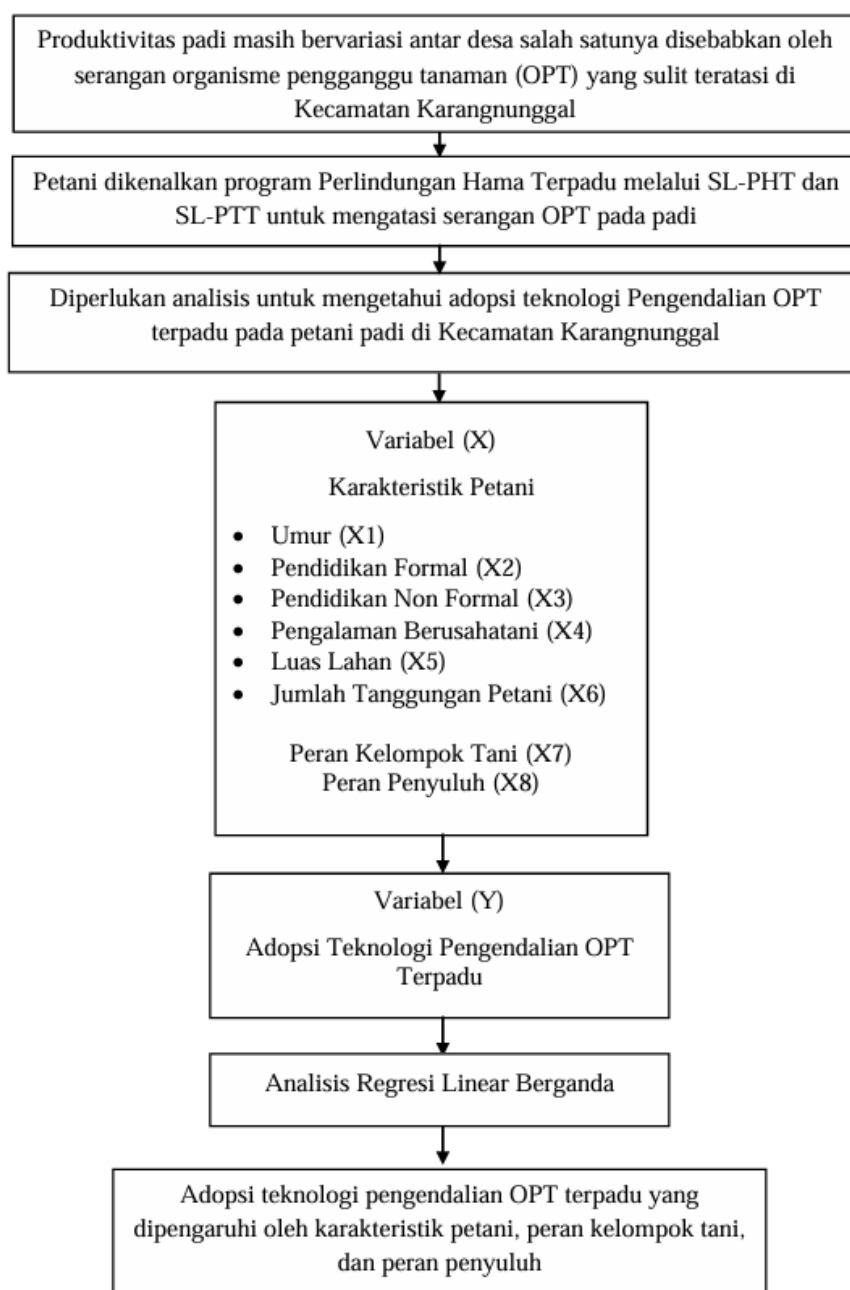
Produktivitas padi masih bervariasi antar desa salah satunya disebabkan oleh serangan organisme pengganggu tanaman (OPT) yang sulit teratasi di Kecamatan Karangnunggal

Petani dikenalkan program Perlindungan Hama Terpadu melalui SL-PHT dan SL-PTT untuk mengatasi serangan OPT pada padi

Diperlukan analisis untuk mengetahui adopsi teknologi Pengendalian OPT terpadu pada petani padi di Kecamatan Karangnunggal

Variabel (X)

Karakteristik Petani

- Umur (X1)
- Pendidikan Formal (X2)
- Pendidikan Non Formal (X3)
- Pengalaman Berusahatani (X4)
- Luas Lahan (X5)
- Jumlah Tanggungan Petani (X6)

Peran Kelompok Tani (X7)
Peran Penyuluh (X8)

Variabel (Y)

Adopsi Teknologi Pengendalian OPT Terpadu

Analisis Regresi Linear Berganda

Adopsi teknologi pengendalian OPT terpadu yang dipengaruhi oleh karakteristik petani, peran kelompok tani, dan peran penyuluh